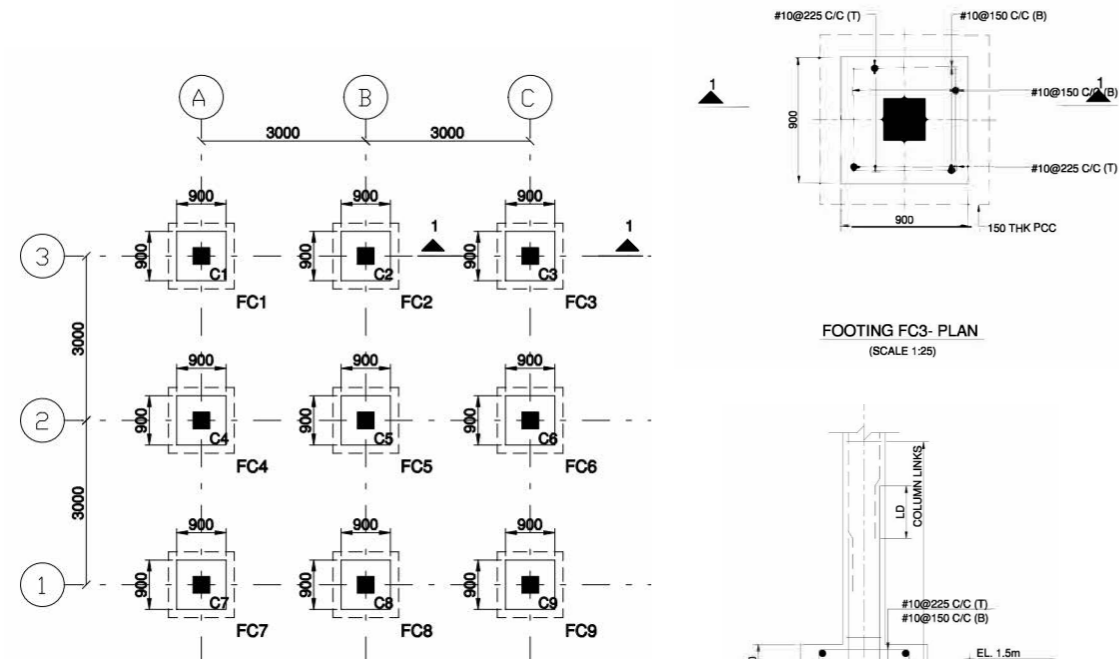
A

B

C

3000

3000

900

900

C1

FC1

900

900

C2

FC2

1

900

900

C3

FC3

1

3

3000

900

900

C4

FC4

900

900

C5

FC5

900

900

C6

FC6

2

3000

900

900

C7

FC7

900

900

C8

FC8

900

900

C9

FC9

1

#10@225 C/C (T)

#10@150 C/C (B)

1

#10@150 C/C (B)

1

900

#10@225 C/C (T)

900

150 THK PCC

FOOTING FC3- PLAN

(SCALE 1:25)

COLUMN LINKS

LD

#10@225 C/C (T)

#10@150 C/C (B)

EL. 1.5m